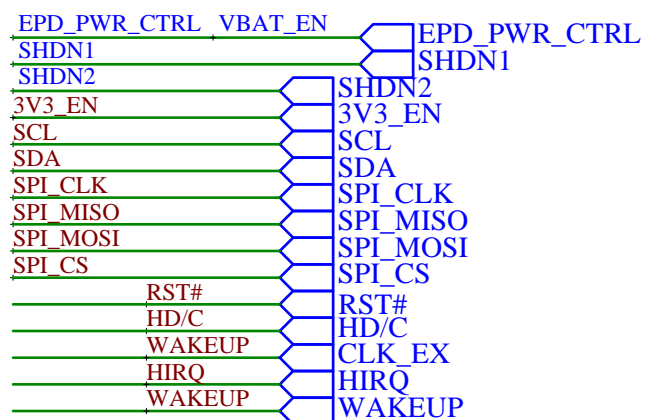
EPD_PWR_CTRL VBAT_EN
SHDN1
SHDN2
3V3_EN
SCL
SDA
SPI_CLK
SPI_MISO
SPI_MOSI
SPI_CS
RST#
HD/C
WAKEUP
HIRQ
WAKEUP

EPD_PWR_CTRL
SHDN1
SHDN2
3V3_EN
SCL
SDA
SPI_CLK
SPI_MISO
SPI_MOSI
SPI_CS
RST#
HD/C
CLK_EX
HIRQ
WAKEUP